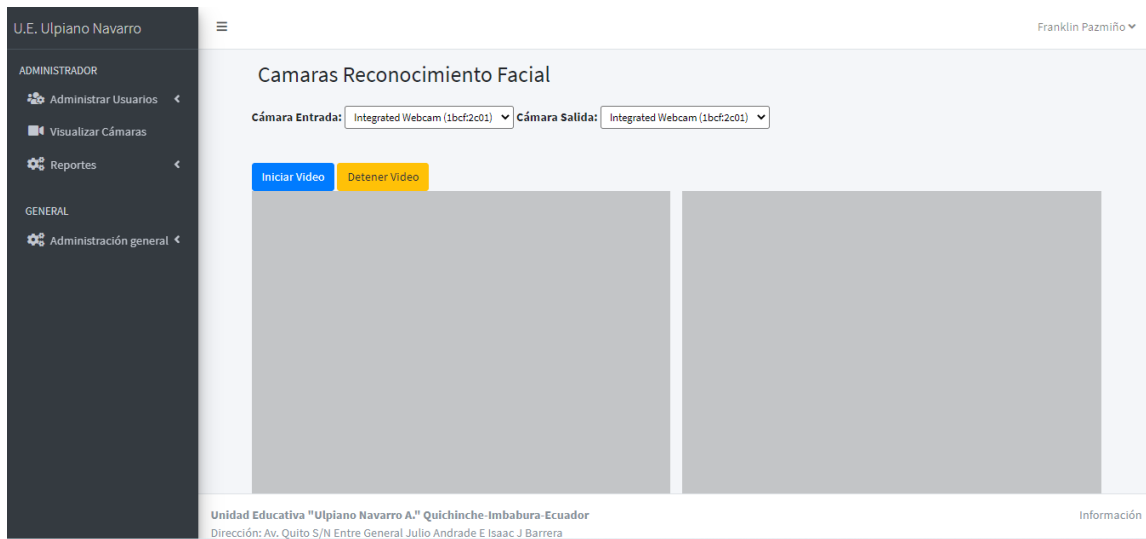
U.E. Ulpiano Navarro

ADMINISTRADOR

Administrar Usuarios

Visualizar Cámaras

Reportes

GENERAL

Administración general

≡

Franklin Pazmiño

Camaras Reconocimiento Facial

Cámara Entrada: Integrated Webcam (1bcf:2c01) Cámara Salida: Integrated Webcam (1bcf:2c01)

Iniciar Video Detener Video

Unidad Educativa "Ulpiano Navarro A." Quichinche-Imbabura-Ecuador

Dirección: Av. Quito S/N Entre General Julio Andrade E Isaac J Barrera

Información